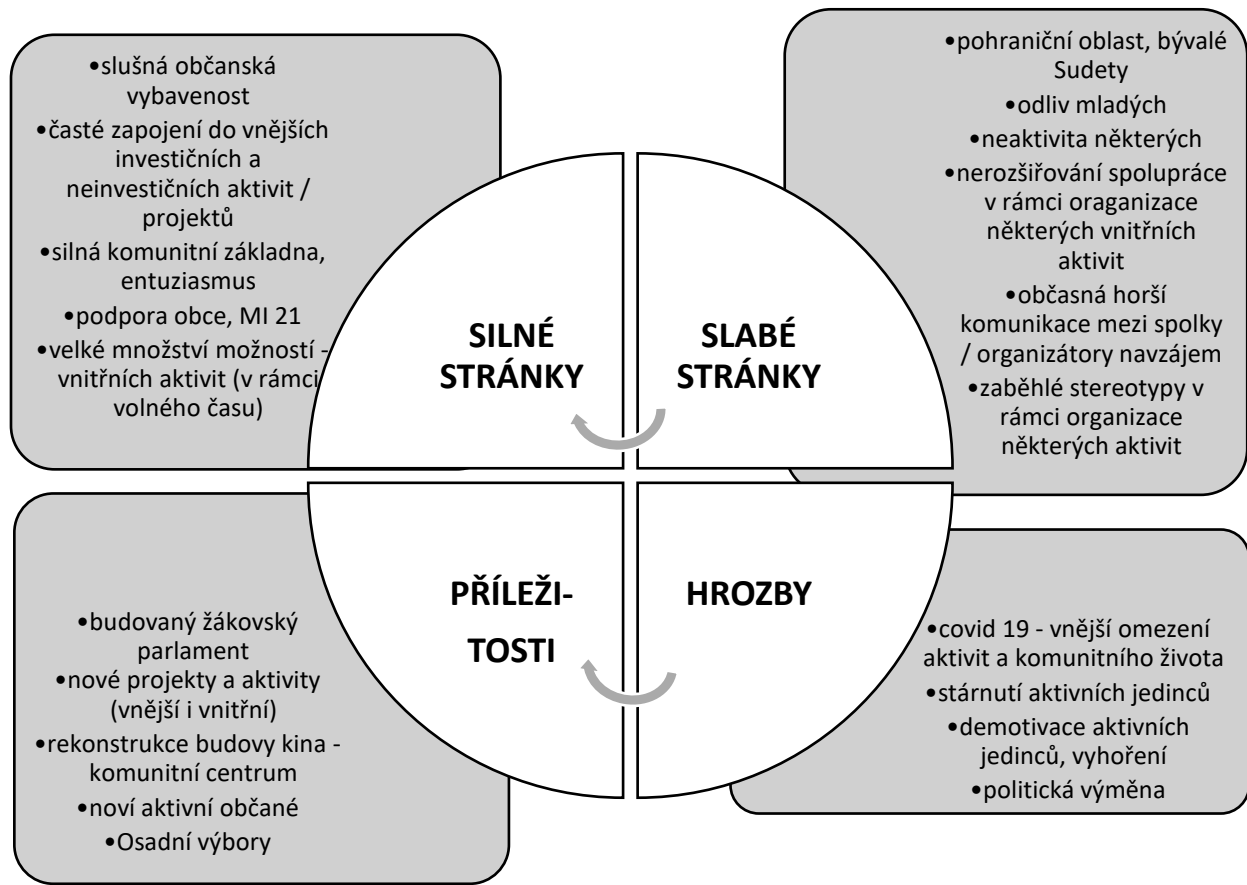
•slušná občanská vybavenost
•časté zapojení do vnějších investičních a neinvestičních aktivit / projektů
•silná komunitní základna, entuziasmus
•podpora obce, MI 21
•velké množství možností - vnitřních aktivit (v rámci volného času)

SILNÉ STRÁNKY

SLABÉ STRÁNKY

•pohraniční oblast, bývalé Sudety
•odliv mladých
•neaktivita některých
•nerozšiřování spolupráce v rámci oraganizace některých vnitřních aktivit
•občasná horší komunikace mezi spolky / organizátory navzájem
•zaběhlé stereotypy v rámci organizace některých aktivit

PŘÍLEŽI-TOSTI

HROZBY

•budovaný žákovský parlament
•nové projekty a aktivity (vnější i vnitřní)
•rekonstrukce budovy kina - komunitní centrum
•noví aktivní občané
•Osadní výbory

•covid 19 - vnější omezení aktivit a komunitního života
•stárnutí aktivních jedinců
•demotivace aktivních jedinců, vyhoření
•politická výměna